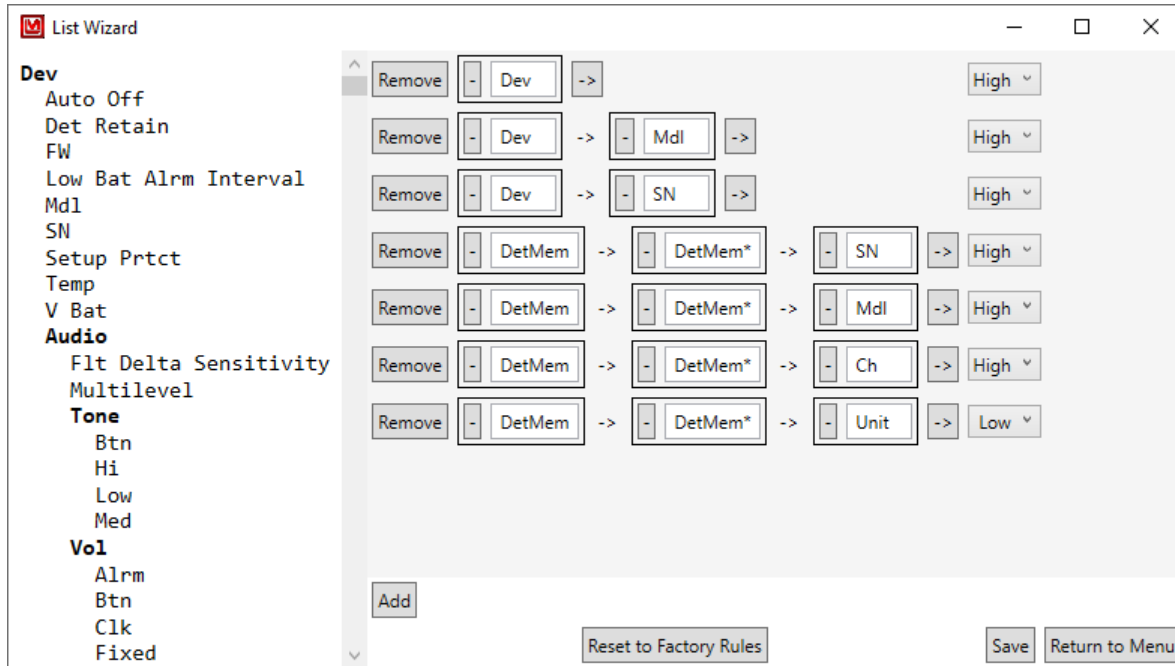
List Wizard

Dev
Auto Off
Det Retain
FW
Low Bat Alrm Interval
Mdl
SN
Setup Prtct
Temp
V Bat
Audio
Flt Delta Sensitivity
Multilevel
Tone
Btn
Hi
Low
Med
Vol
Alrm
Btn
Clk
Fixed

Remove - Dev -> High
Remove - Dev -> - Mdl -> High
Remove - Dev -> - SN -> High
Remove - DetMem -> - DetMem* -> - SN -> High
Remove - DetMem -> - DetMem* -> - Mdl -> High
Remove - DetMem -> - DetMem* -> - Ch -> High
Remove - DetMem -> - DetMem* -> - Unit -> Low

Add

Reset to Factory Rules

Save Return to Menu